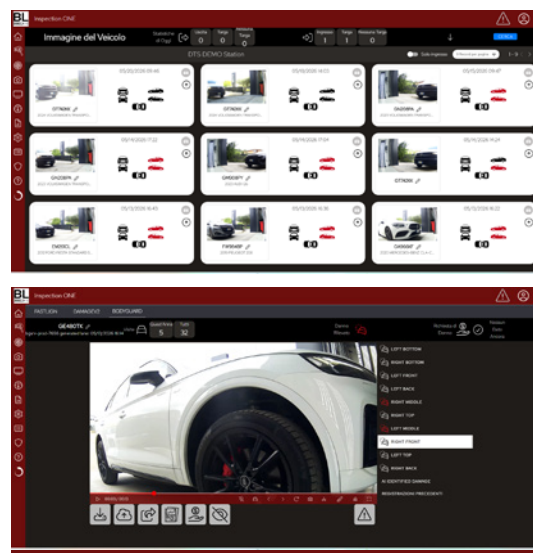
BL

Inspection ONE

Immagine del Veicolo

Statistiche di Oggi

Uscita 0

Targa 0

Nessuna Targa 0

Ingresso 1

Targa 1

Nessuna Targa 0

DTS DEMO Station

Solo ingresso

05/15/2026 09:46

GT160HK

05/15/2026 16:03

GT160KK

05/15/2026 09:47

DA203PN

05/14/2026 17:22

GH208PK

05/14/2026 17:04

GM508TY

05/15/2026 14:25

GT760KK

05/15/2026 16:43

EM095CL

05/15/2026 16:30

FW864BP

05/15/2026 16:22

GA864BP

BL

Inspection ONE

PARTLION DAMAGEVO BODYGUARD

GE480TK

5

32

LEFT BOTTOM

RIGHT BOTTOM

LEFT FRONT

LEFT BACK

RIGHT MIDDLE

RIGHT TOP

LEFT MIDDLE

RIGHT FRONT

LEFT TOP

RIGHT BACK

AI IDENTIFIED DAMAGES

REGISTRAZIONI PRECEDENTI